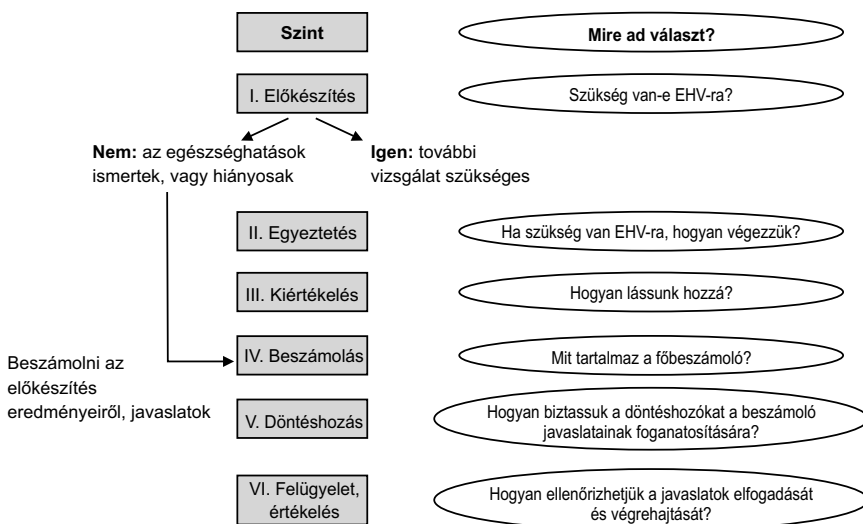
Szint

Mire ad választ?

I. Előkészítés

Szükség van-e EHV-ra?

Nem: az egészséghatások ismertek, vagy hiányosak

Igen: további vizsgálat szükséges

II. Egyeztetés

Ha szükség van EHV-ra, hogyan végezzük?

III. Kiértékelés

Hogyan lássunk hozzá?

Beszámolni az előkészítés eredményeiről, javaslatok

IV. Beszámolás

Mit tartalmaz a főbeszámoló?

V. Döntéshozás

Hogyan biztassuk a döntéshozókat a beszámoló javaslatainak foganatosítására?

VI. Felügyelet, értékelés

Hogyan ellenőrizhetjük a javaslatok elfogadását és végrehajtását?